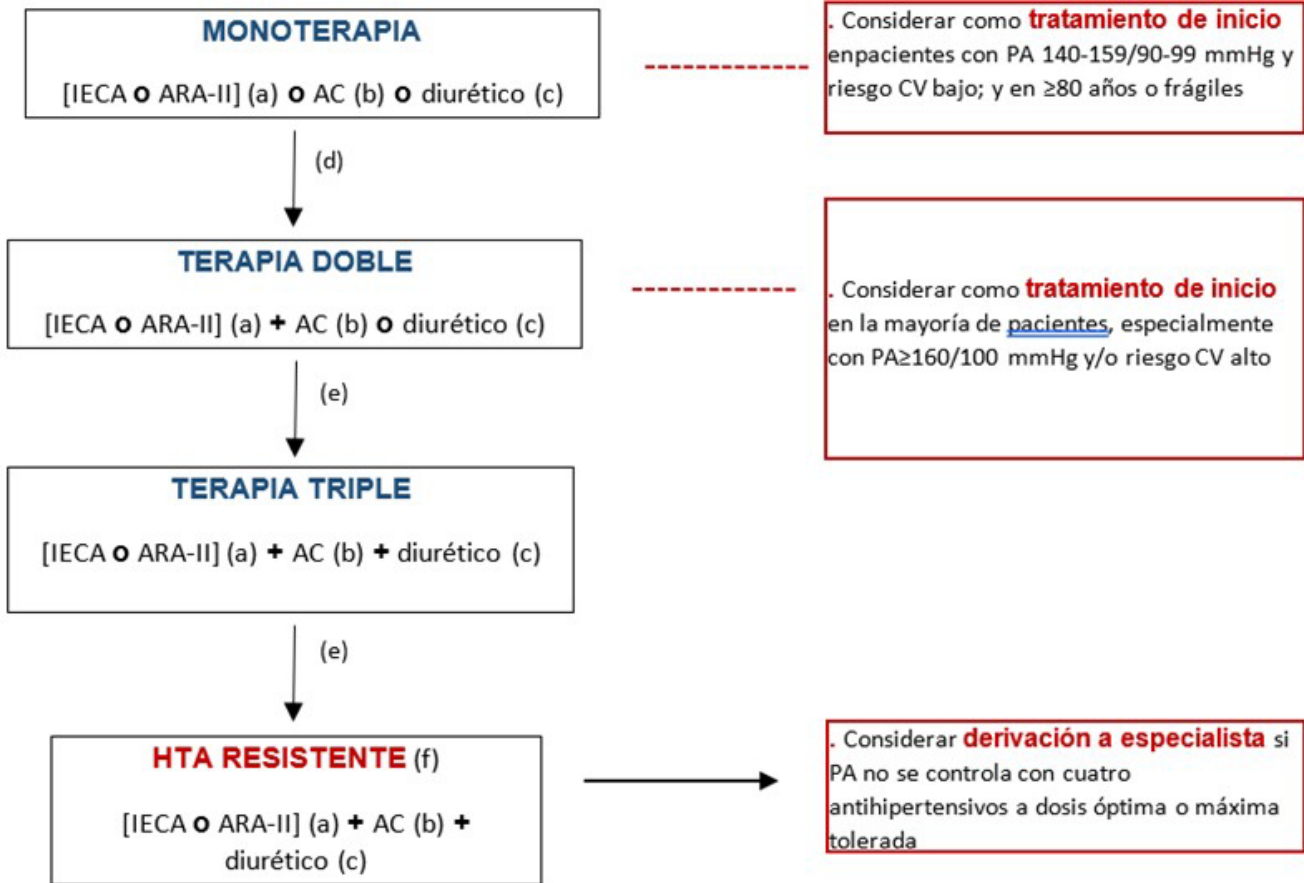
MONOTERAPIA

[IECA o ARA-II] (a) o AC (b) o diurético (c)

. Considerar como tratamiento de inicio enpacientes con PA 140-159/90-99 mmHg y riesgo CV bajo; y en ≥80 años o frágiles

(d)

TERAPIA DOBLE

[IECA o ARA-II] (a) + AC (b) o diurético (c)

. Considerar como tratamiento de inicio en la mayoría de pacientes, especialmente con PA≥160/100 mmHg y/o riesgo CV alto

(e)

TERAPIA TRIPLE

[IECA o ARA-II] (a) + AC (b) + diurético (c)

(e)

HTA RESISTENTE (f)

[IECA o ARA-II] (a) + AC (b) + diurético (c)

. Considerar derivación a especialista si PA no se controla con cuatro antihipertensivos a dosis óptima o máxima tolerada